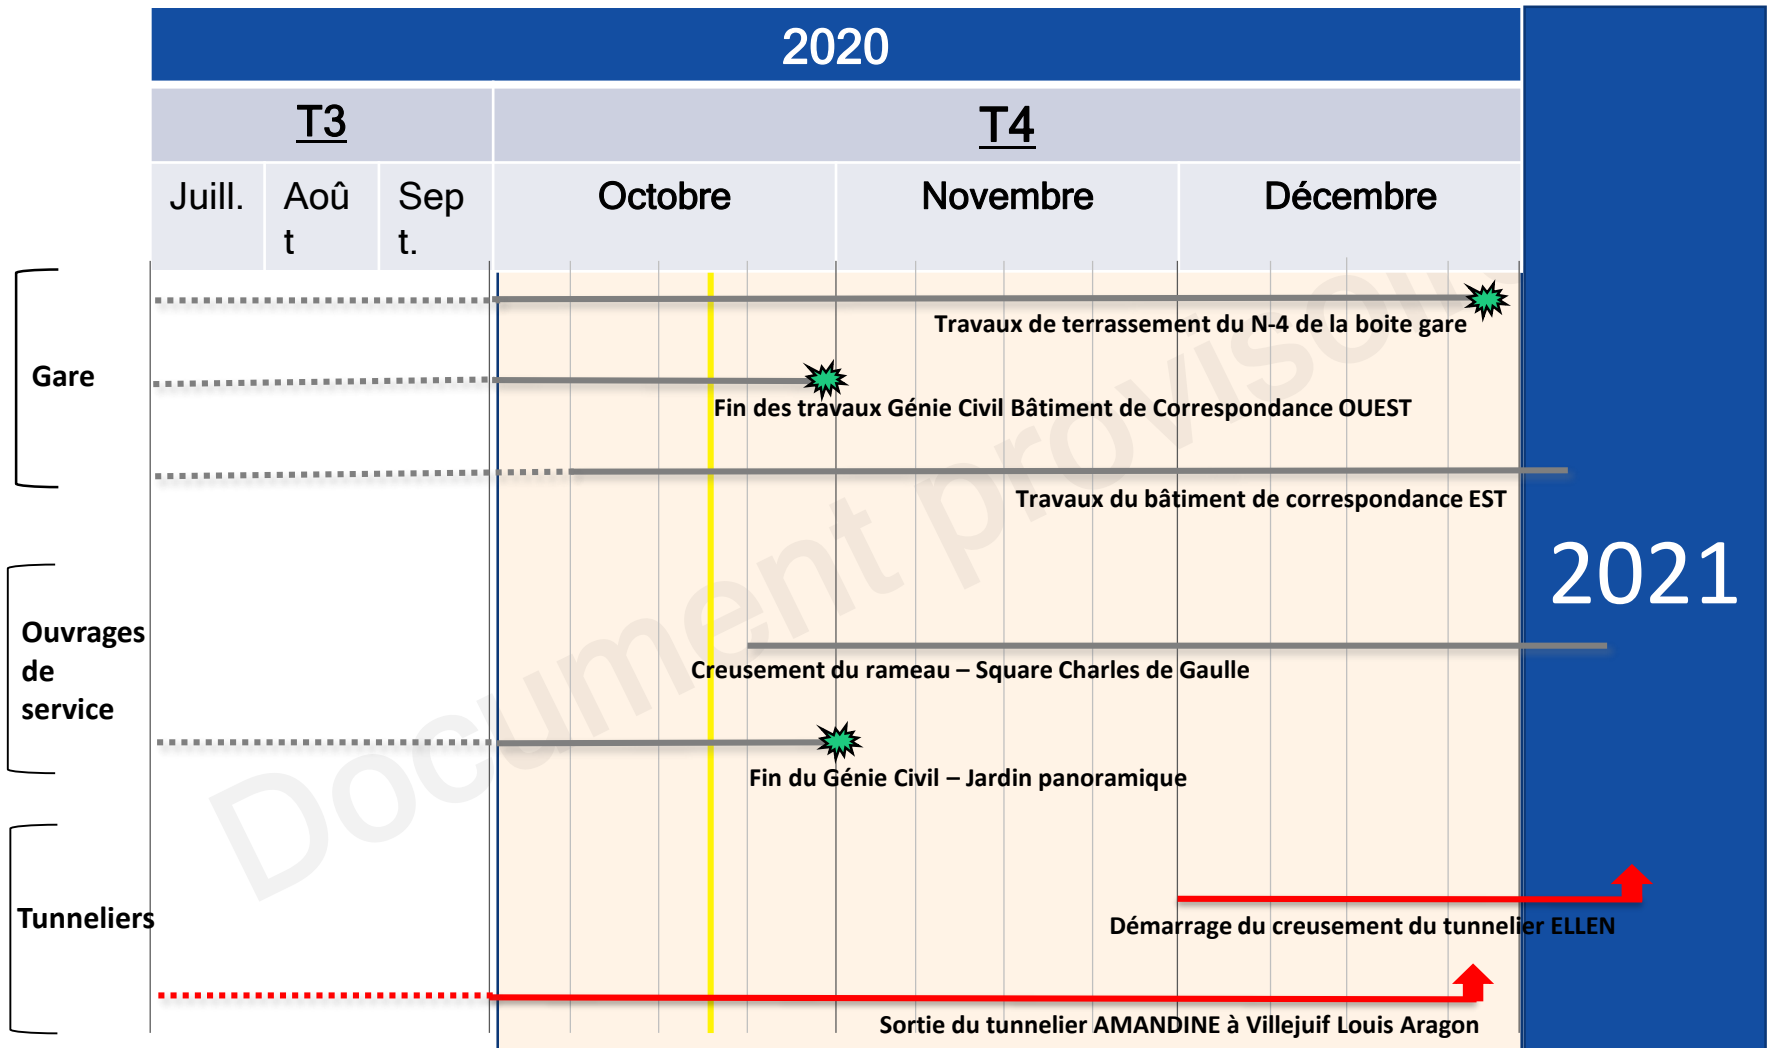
2020

T3

T4

Juill. Aoû t Sep t.

Octobre

Novembre

Décembre

2021

Gare

Travaux de terrassement du N-4 de la boite gare

Fin des travaux Génie Civil Bâtiment de Correspondance OUEST

Travaux du bâtiment de correspondance EST

Ouvrages de service

Creusement du rameau – Square Charles de Gaulle

Fin du Génie Civil – Jardin panoramique

Tunneliers

Démarrage du creusement du tunnelier ELLEN

Sortie du tunnelier AMANDINE à Villejuif Louis Aragon

Document provisoire